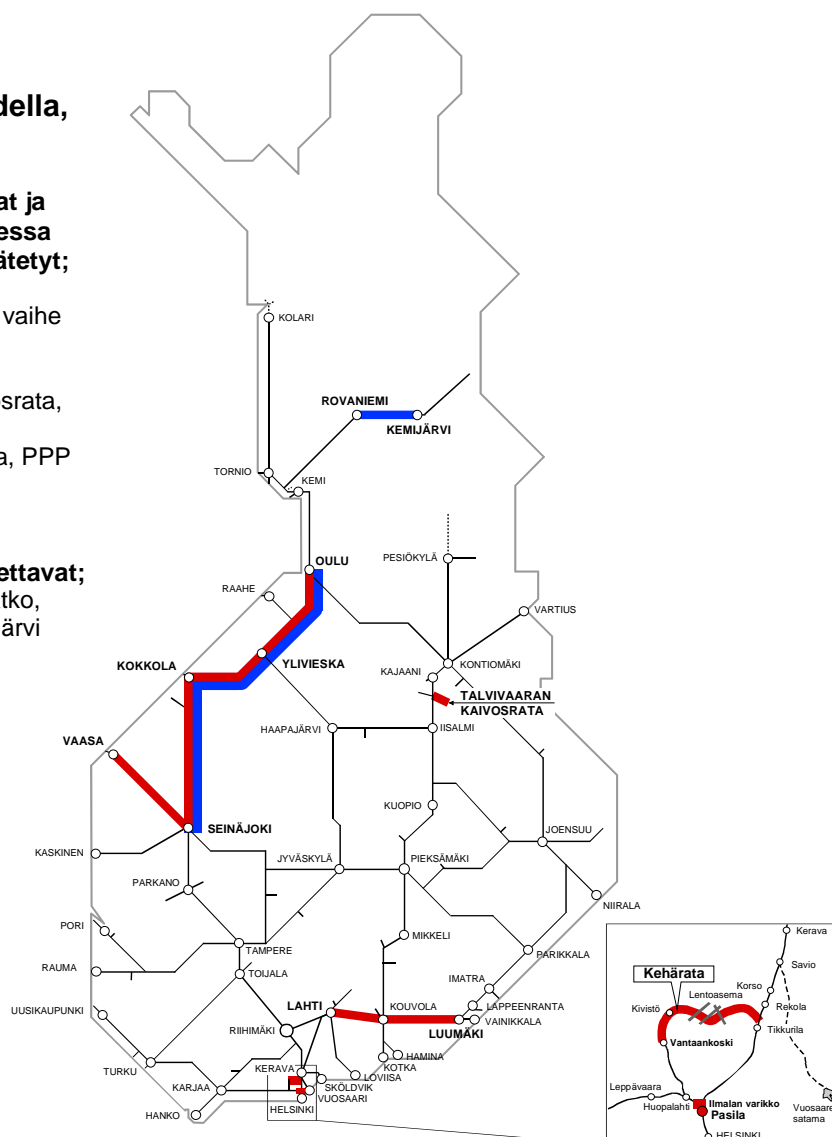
della,

at ja
essa
ätetyt;

vaihe

srata,

a, PPP

ettavat;
tko,
ärvi

KOLARI
ROVANIEMI
KEMIJÄRVI
TORNIO
KEMI
PESIÖKYLÄ
OULU
RAAHE
VARTIUS
KOKKOLA
YLIVIESKA
KAJAANI
KONTIOMÄKI
TALVIVAARAN
KAIVOSRATA
VAASA
HAAPAJÄRVI
IISALMI
KUOPIO
JOENSUU
SEINÄJOKI
KASKINEN
JYVÄSKYLÄ
PIEKSÄMÄKI
PARKANO
NIIRALA
PORI
MIKKELI
TAMPERE
PARIKKALA
RAUMA
TOIJALA
IMATRA
LAHTI
KOUVOLA
LAPPEENRANTA
UUSIKAUPUNKI
VAINIKKALA
LUUMÄKI
RIIHIMÄKI
HAMINA
KERAVA
KOTKA
TURKU
SKÖLDVIK
LOVIISA
KARJAA
VUOSAARI
HANKO
HELSINKI

Kerava
Savio
Kehärata
Korso
Lentoasema
Kivistö
Rekola
Tikkurila
Vantaankoski
Leppävaara
Ilmalan varikko
Huopalahti
Pasila
Vuosaaren satama
HELSINKI